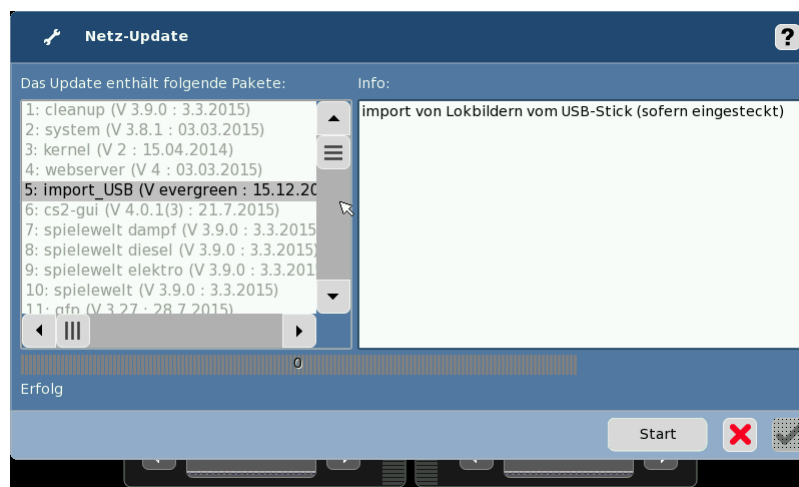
Netz-Update

?

Das Update enthält folgende Pakete:

1: cleanup (V 3.9.0 : 3.3.2015)
2: system (V 3.8.1 : 03.03.2015)
3: kernel (V 2 : 15.04.2014)
4: webserver (V 4 : 03.03.2015)
5: import_USB (V evergreen : 15.12.20
6: cs2-gui (V 4.0.1(3) : 21.7.2015)
7: spielewelt dampf (V 3.9.0 : 3.3.2015
8: spielewelt diesel (V 3.9.0 : 3.3.2015
9: spielewelt elektro (V 3.9.0 : 3.3.201
10: spielewelt (V 3.9.0 : 3.3.2015)
11: gfp (V 3.27 : 28.7.2015)

Info:

import von Lokbildern vom USB-Stick (sofern eingesteckt)

0

Erfolg

Start